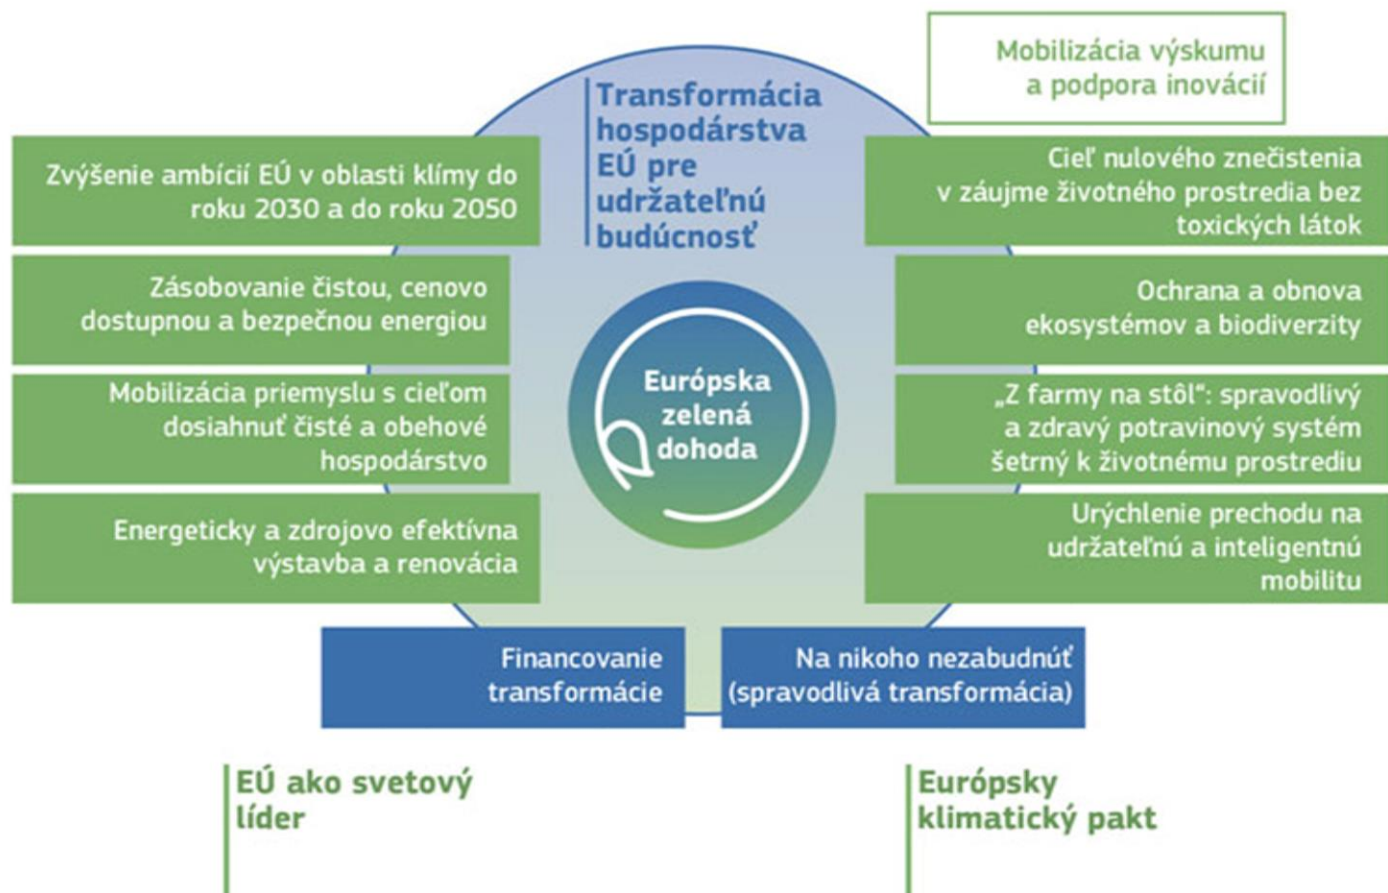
Mobilizácia výskumu a podpora inovácií

Transformácia hospodárstva EÚ pre udržateľnú budúcnosť

Zvýšenie ambícií EÚ v oblasti klímy do roku 2030 a do roku 2050

Zásobovanie čistou, cenovo dostupnou a bezpečnou energiou

Mobilizácia priemyslu s cieľom dosiahnuť čisté a obehové hospodárstvo

Energeticky a zdrojovo efektívna výstavba a renovácia

Cieľ nulového znečistenia v záujme životného prostredia bez toxických látok

Ochrana a obnova ekosystémov a biodiverzity

„Z farmy na stôl": spravodlivý a zdravý potravinový systém šetrný k životnému prostrediu

Urýchlenie prechodu na udržateľnú a inteligentnú mobilitu

Európska zelená dohoda

Financovanie transformácie

Na nikoho nezabudnúť (spravodlivá transformácia)

EÚ ako svetový líder

Európsky klimatický pakt